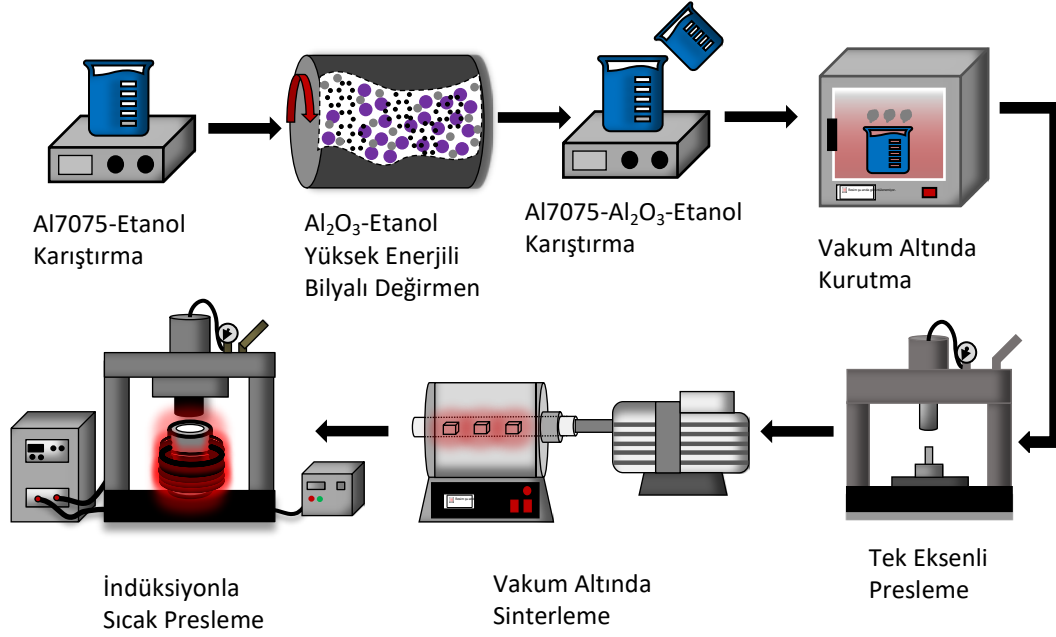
Al7075-Etanol Karıştırma

$Al_2O_3$-Etanol Yüksek Enerjili Bilyalı Değirmen

Al7075-$Al_2O_3$-Etanol Karıştırma

Vakum Altında Kurutma

Tek Eksenli Presleme

Vakum Altında Sinterleme

İndüksiyonla Sıcak Presleme